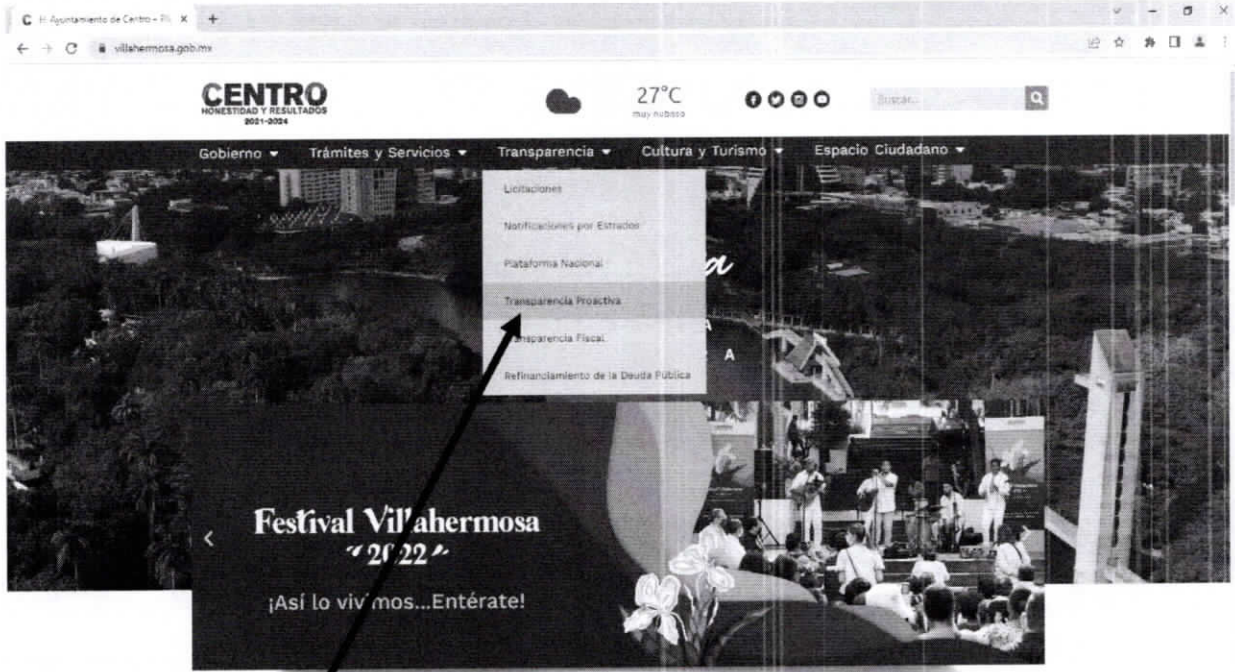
H. Ayuntamiento de Centro - Pá ×
villahermosa.gob.mx

CENTRO
HONESTIDAD Y RESULTADOS
2021-2024

27°C
muy nuboso

Buscar...

Gobierno ▾ Trámites y Servicios ▾ Transparencia ▾ Cultura y Turismo ▾ Espacio Ciudadano ▾

Licitaciones
Notificaciones por Estrados
Plataforma Nacional
Transparencia Proactiva
Transparencia Fiscal
Refinanciamiento de la Deuda Pública

Festival Villahermosa
2022

¡Así lo vivimos...Entérate!